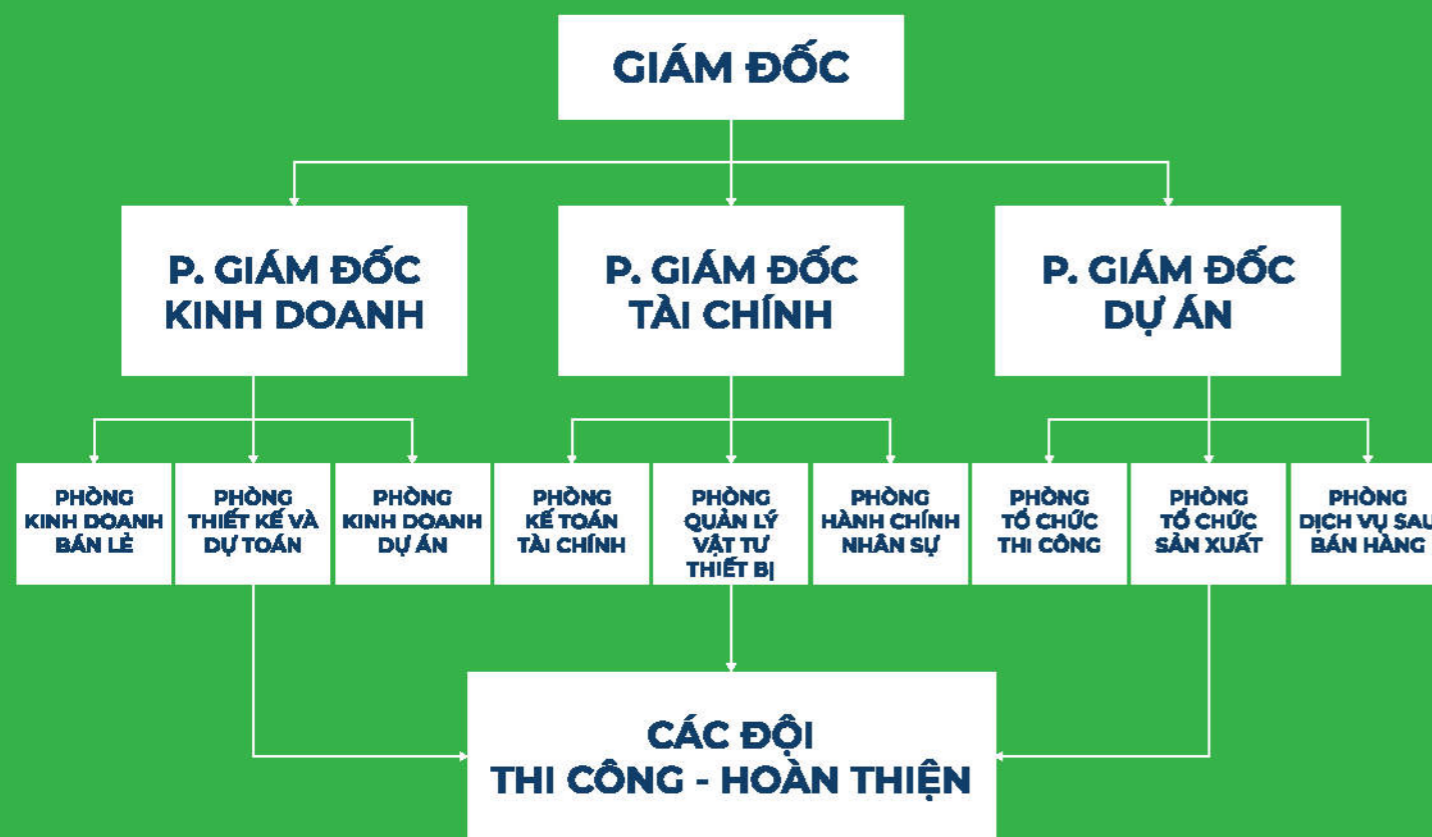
GIÁM ĐỐC

P. GIÁM ĐỐC KINH DOANH

P. GIÁM ĐỐC TÀI CHÍNH

P. GIÁM ĐỐC DỰ ÁN

PHÒNG KINH DOANH BÁN LẺ

PHÒNG THIẾT KẾ VÀ DỰ TOÁN

PHÒNG KINH DOANH DỰ ÁN

PHÒNG KẾ TOÁN TÀI CHÍNH

PHÒNG QUẢN LÝ VẬT TƯ THIẾT BỊ

PHÒNG HÀNH CHÍNH NHÂN SỰ

PHÒNG TỔ CHỨC THI CÔNG

PHÒNG TỔ CHỨC SẢN XUẤT

PHÒNG DỊCH VỤ SAU BÁN HÀNG

CÁC ĐỘI THI CÔNG - HOÀN THIỆN